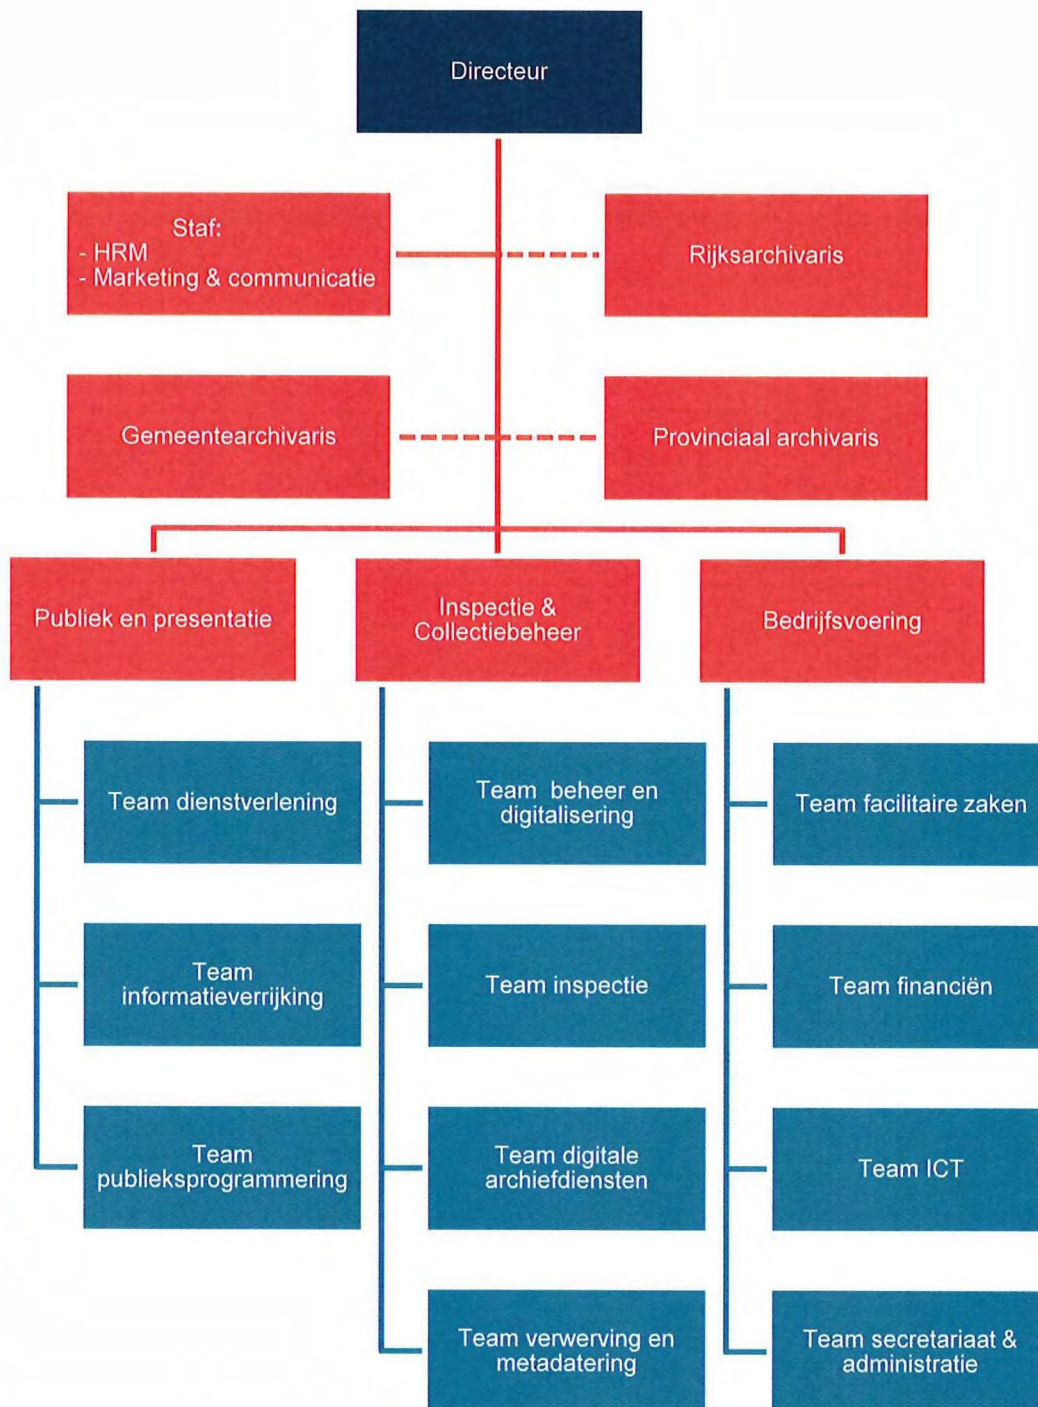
Directeur

Staf:
- HRM
- Marketing & communicatie

Rijksarchivaris

Gemeentearchivaris

Provinciaal archivaris

Publiek en presentatie

Inspectie & Collectiebeheer

Bedrijfsvoering

Team dienstverlening

Team informatieverrijking

Team publieksprogrammering

Team beheer en digitalisering

Team inspectie

Team digitale archiefdiensten

Team verwerving en metadatering

Team facilitaire zaken

Team financiën

Team ICT

Team secretariaat & administratie